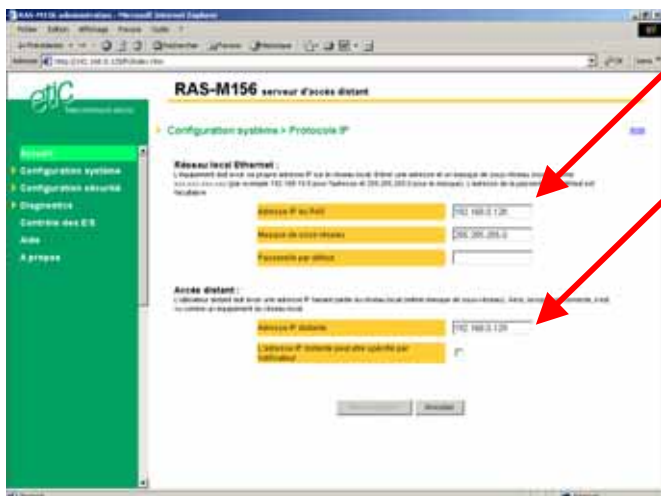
RAS-M156 administration - Microsoft Internet Explorer

RAS-M156 serveur d'accès distant

etic

Accueil
Configuration système
Configuration sécurité
Diagnostics
Contrôle des E/S
Aide
A propos

Configuration système > Protocole IP

Aide

Réseau local Ethernet :

L'équipement doit avoir sa propre adresse IP sur le réseau local. Entrer une adresse et un masque de sous-réseau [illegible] (par exemple 192.168.10.5 pour l'adresse et 255.255.255.0 pour le masque). L'adresse de la passerelle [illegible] facultative.

| | |
|---|---|
| Adresse IP du RAS | 192.168.0.128 |
| Masque de sous-réseau | 255.255.255.0 |
| Passerelle par défaut | |

Accès distant :

L'utilisateur distant doit avoir une adresse IP faisant partie du réseau local (défini masque de sous-réseau). Ainsi, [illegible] ou comme un équipement du réseau local.

| | |
|---|---|
| Adresse IP distante | 192.168.0.129 |
| L'adresse IP distante peut être spécifiée par l'utilisateur | |

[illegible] Annuler